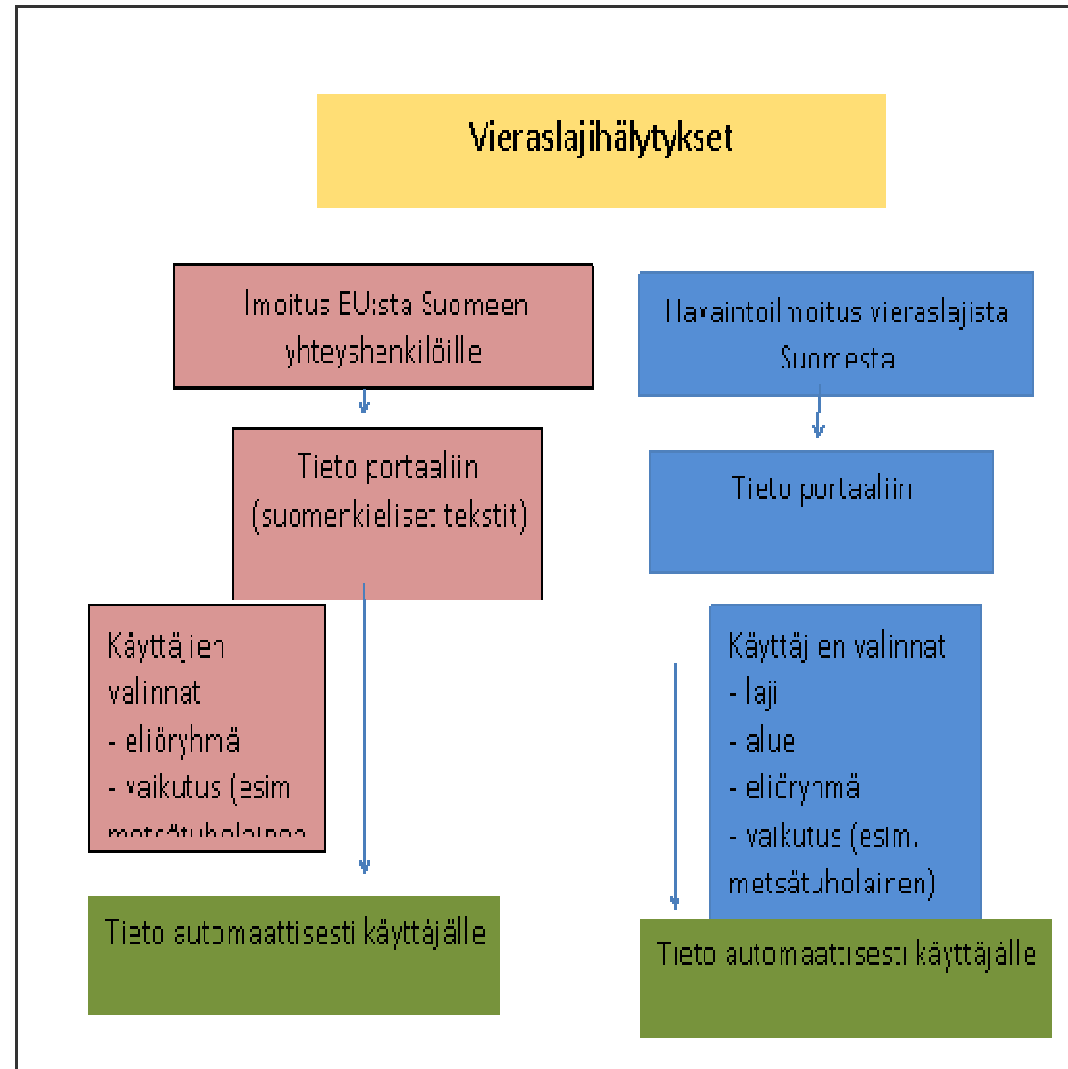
Vieraslajihälytykset

Ilmoitus EU:sta Suomeen yhteyshenkilöille

Tieto portaaliin (suomenkieliset tekstit)

Käyttäjien valinnat
- eliöryhmä
- vaikutus (esim metsätuholainen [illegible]

Tieto automaattisesti käyttäjälle

Havaintoilmoitus vieraslajista Suomesta

Tieto portaaliin

Käyttäjien valinnat
- laji
- alue
- eliöryhmä
- vaikutus (esim. metsätuholainen)

Tieto automaattisesti käyttäjälle